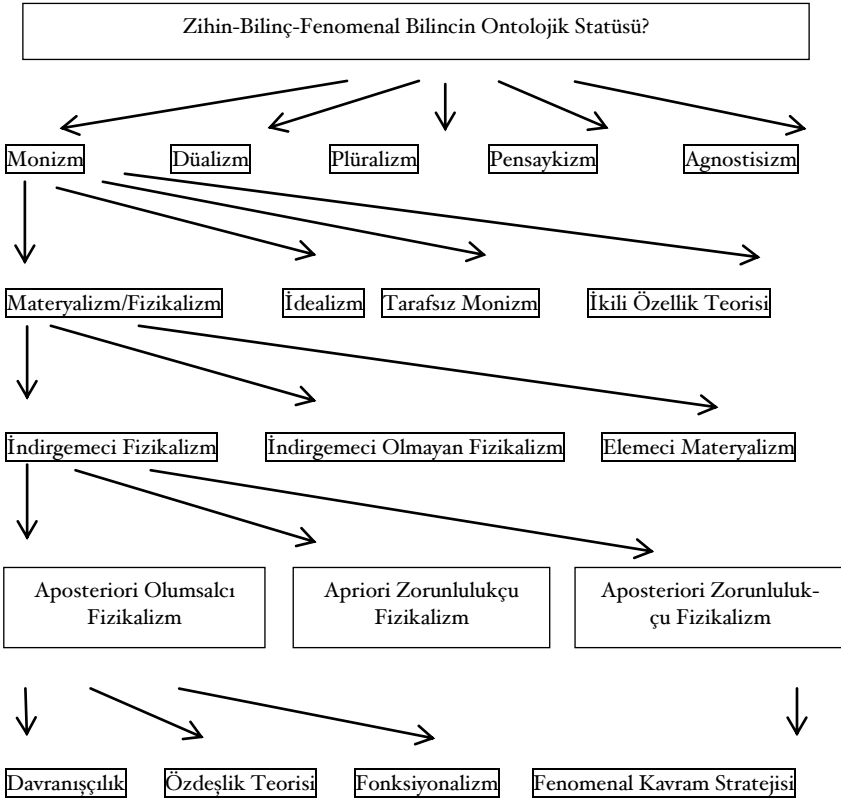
Zihin-Bilinç-Fenomenal Bilincin Ontolojik Statüsü?

Monizm

Düalizm

Plüralizm

Pensaykizm

Agnostisizm

Materyalizm/Fizikalizm

İdealizm

Tarafsız Monizm

İkili Özellik Teorisi

İndirgemeci Fizikalizm

İndirgemeci Olmayan Fizikalizm

Elemeci Materyalizm

Aposteriori Olumsalcı Fizikalizm

Apriori Zorunlulukçu Fizikalizm

Aposteriori Zorunlulukçu Fizikalizm

Davranışçılık

Özdeşlik Teorisi

Fonksiyonalizm

Fenomenal Kavram Stratejisi